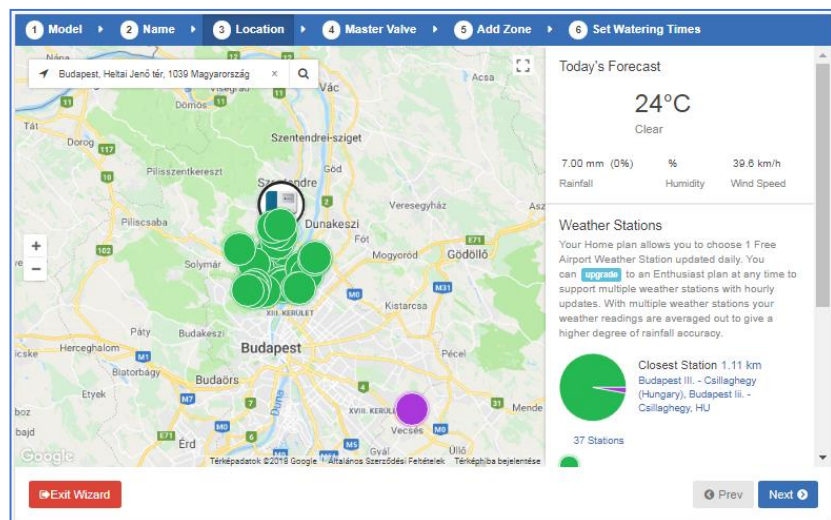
1 Model 2 Name 3 Location 4 Master Valve 5 Add Zone 6 Set Watering Times

Budapest, Heltai Jenő tér, 1039 Magyarország ×

Acsa
Visegrád
Vác
Dömös
Tát
Szentendrei-sziget
Dorog
Göd
Pilisszentkereszt
Szentendre
Dunakeszi
Veresegyház
Fót
Solymár
Mogyoród
Gödöllő
M0
Kistarcsa
XIII. KERÜLET
Páty
Herceghalom
Budapest
Pécel
Biatorbágy
Budaörs
Etyek
XVIII. KERÜLET
Mende
Vecsés
Érd
Üllő
Google
Térképadatok ©2018 Google Általános Szerződési Feltételek Térképhiba bejelentése

+
−

Today's Forecast
24°C
Clear
7.00 mm (0%) Rainfall
% Humidity
39.6 km/h Wind Speed

Weather Stations
Your Home plan allows you to choose 1 Free Airport Weather Station updated daily. You can upgrade to an Enthusiast plan at any time to support multiple weather stations with hourly updates. With multiple weather stations your weather readings are averaged out to give a higher degree of rainfall accuracy.

Closest Station 1.11 km
Budapest III. - Csillaghegy (Hungary), Budapest Iii. - Csillaghegy, HU
37 Stations

Exit Wizard
Prev
Next